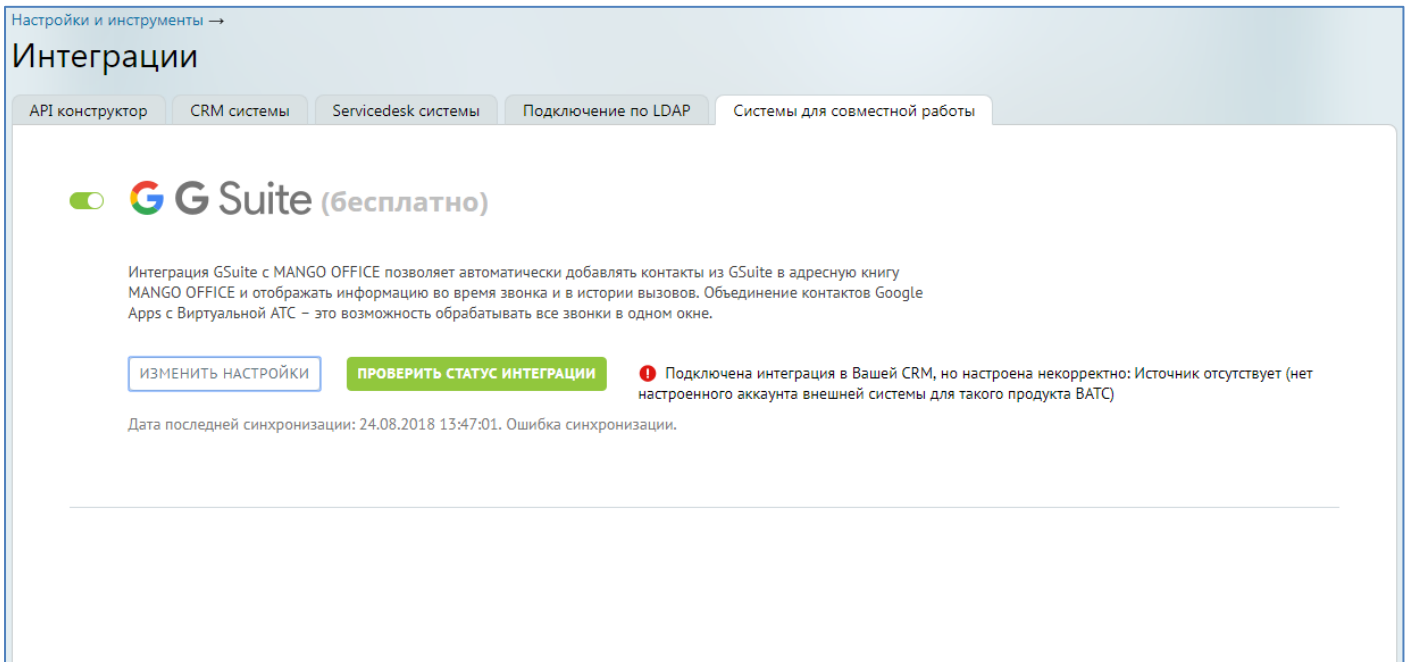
Настройки и инструменты →

Интеграции

API конструктор | CRM системы | Servicedesk системы | Подключение по LDAP | Системы для совместной работы

G Suite (бесплатно)

Интеграция GSuite с MANGO OFFICE позволяет автоматически добавлять контакты из GSuite в адресную книгу MANGO OFFICE и отображать информацию во время звонка и в истории вызовов. Объединение контактов Google Apps с Виртуальной АТС – это возможность обрабатывать все звонки в одном окне.

ИЗМЕНИТЬ НАСТРОЙКИ

ПРОВЕРИТЬ СТАТУС ИНТЕГРАЦИИ

Подключена интеграция в Вашей CRM, но настроена некорректно: Источник отсутствует (нет настроенного аккаунта внешней системы для такого продукта ВАТС)

Дата последней синхронизации: 24.08.2018 13:47:01. Ошибка синхронизации.